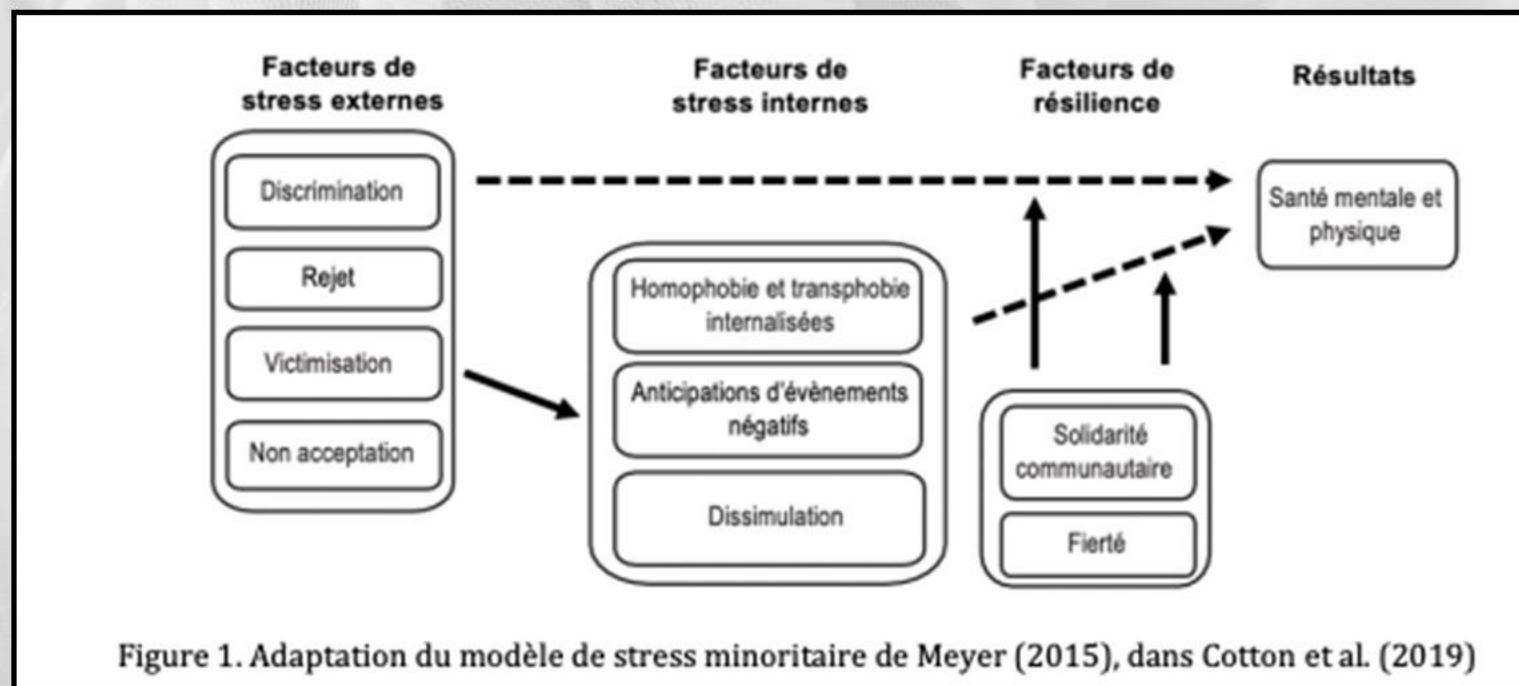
Facteurs de stress externes

Facteurs de stress internes

Facteurs de résilience

Résultats

Discrimination

Rejet

Victimisation

Non acceptation

Homophobie et transphobie internalisées

Anticipations d'évènements négatifs

Dissimulation

Solidarité communautaire

Fierté

Santé mentale et physique

Figure 1. Adaptation du modèle de stress minoritaire de Meyer (2015), dans Cotton et al. (2019)